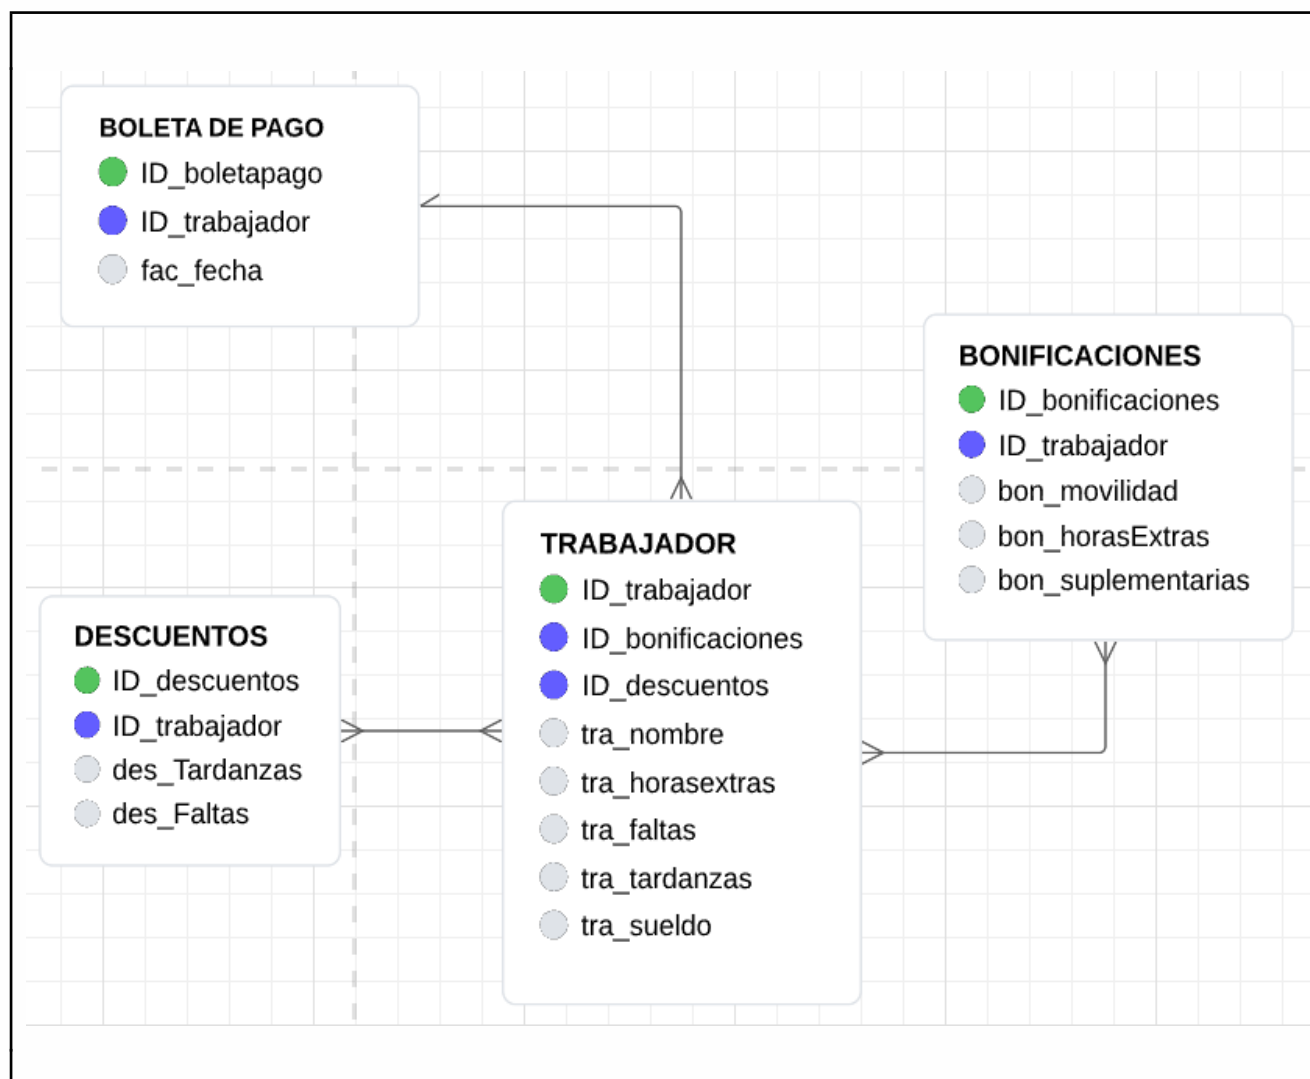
BOLETA DE PAGO
ID_boletapago
ID_trabajador
fac_fecha

BONIFICACIONES
ID_bonificaciones
ID_trabajador
bon_movilidad
bon_horasExtras
bon_suplementarias

TRABAJADOR
ID_trabajador
ID_bonificaciones
ID_descuentos
tra_nombre
tra_horasextras
tra_faltas
tra_tardanzas
tra_sueldo

DESCUENTOS
ID_descuentos
ID_trabajador
des_Tardanzas
des_Faltas